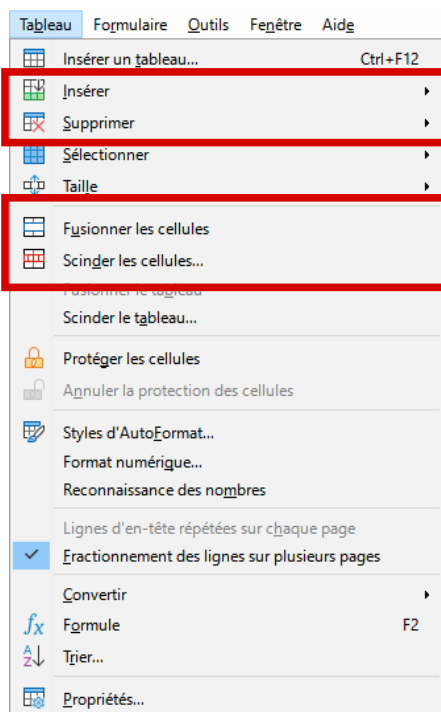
Tableau Formulaire Outils Fenêtre Aide

Insérer un tableau... Ctrl+F12
Insérer
Supprimer
Sélectionner
Taille

Fusionner les cellules
Scinder les cellules...
Fusionner le tableau
Scinder le tableau...

Protéger les cellules
Annuler la protection des cellules

Styles d'AutoFormat...
Format numérique...
Reconnaissance des nombres

Lignes d'en-tête répétées sur chaque page
Fractionnement des lignes sur plusieurs pages

Convertir
Formule F2
Trier...

Propriétés...